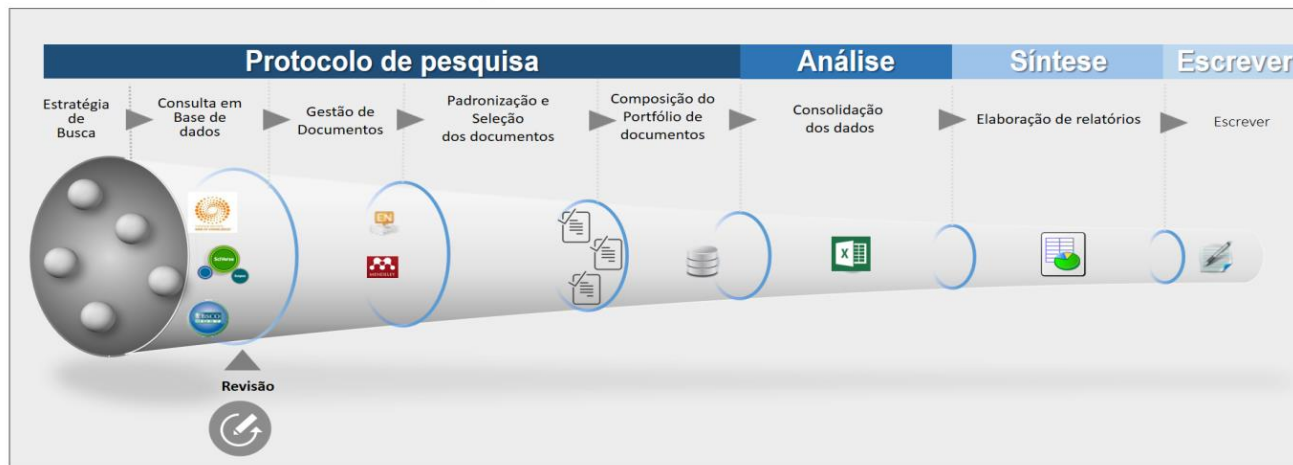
Protocolo de pesquisa

Análise

Síntese

Escrever

Estratégia de Busca

Consulta em Base de dados

Gestão de Documentos

Padronização e Seleção dos documentos

Composição do Portfólio de documentos

Consolidação dos dados

Elaboração de relatórios

Escrever

EN

Revisão